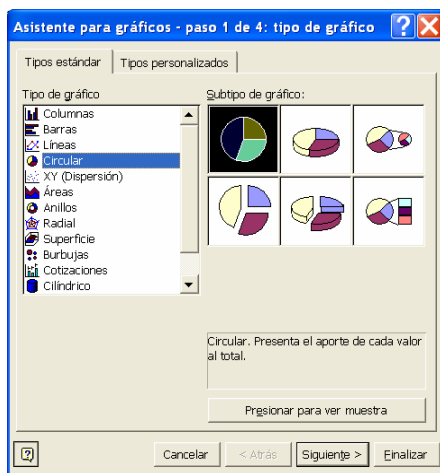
Asistente para gráficos - paso 1 de 4: tipo de gráfico

Tipos estándar | Tipos personalizados

Tipo de gráfico:
Columnas
Barras
Líneas
Circular
XY (Dispersión)
Áreas
Anillos
Radial
Superficie
Burbujas
Cotizaciones
Cilíndrico

Subtipo de gráfico:

Circular. Presenta el aporte de cada valor al total.

Presionar para ver muestra

Cancelar | < Atrás | Siguiente > | Finalizar